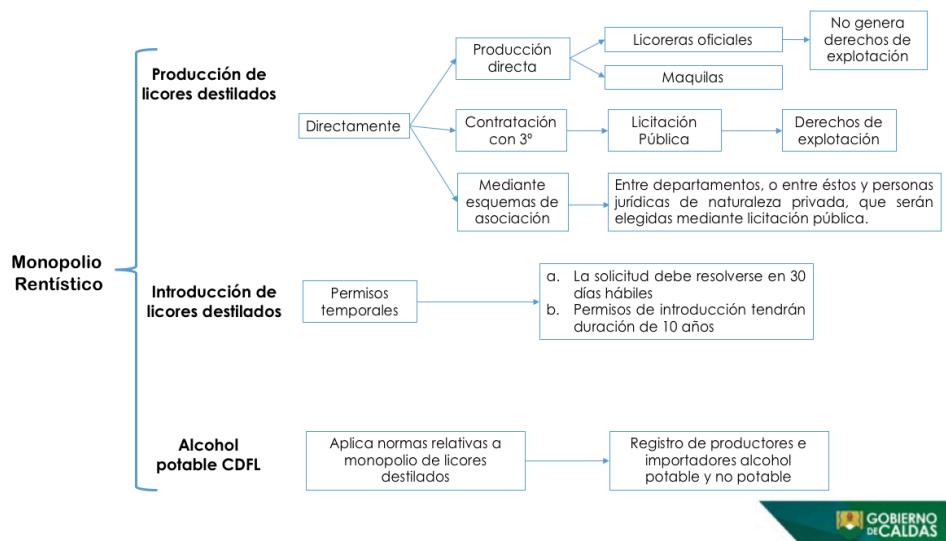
Monopolio Rentístico

Producción de licores destilados

Directamente

Producción directa

Licoreras oficiales

No genera derechos de explotación

Maquilas

Contratación con 3º

Licitación Pública

Derechos de explotación

Mediante esquemas de asociación

Entre departamentos, o entre éstos y personas jurídicas de naturaleza privada, que serán elegidas mediante licitación pública.

Introducción de licores destilados

Permisos temporales

a. La solicitud debe resolverse en 30 días hábiles
b. Permisos de introducción tendrán duración de 10 años

Alcohol potable CDFL

Aplica normas relativas a monopolio de licores destilados

Registro de productores e importadores alcohol potable y no potable

GOBIERNO DE CALDAS